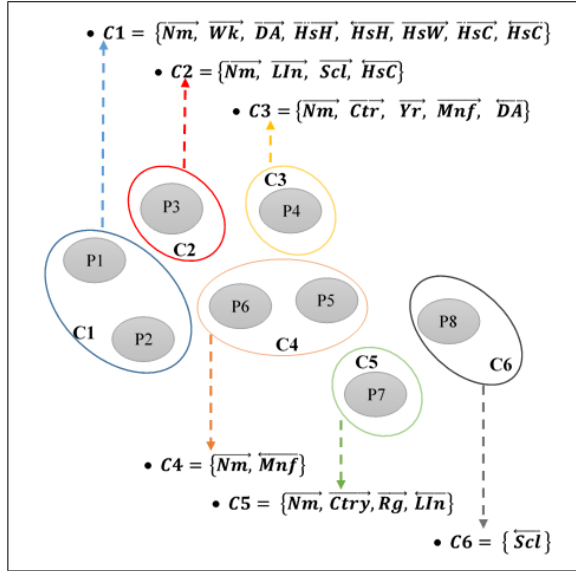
• $C1 = \{\overrightarrow{Nm}, \overrightarrow{Wk}, \overrightarrow{DA}, \overrightarrow{HsH}, \overleftarrow{HsH}, \overrightarrow{HsW}, \overrightarrow{HsC}, \overleftarrow{HsC}\}$

• $C2 = \{\overrightarrow{Nm}, \overleftarrow{LIn}, \overrightarrow{Scl}, \overleftarrow{HsC}\}$

• $C3 = \{\overrightarrow{Nm}, \overrightarrow{Ctr}, \overrightarrow{Yr}, \overrightarrow{Mnf}, \overleftarrow{DA}\}$

C3
P4
P3
C2
P1
P6
P5
P8
C1
P2
C4
C5
C6
P7

• $C4 = \{\overrightarrow{Nm}, \overleftarrow{Mnf}\}$

• $C5 = \{\overrightarrow{Nm}, \overleftarrow{Ctry}, \overrightarrow{Rg}, \overrightarrow{LIn}\}$

• $C6 = \{\overleftarrow{Scl}\}$